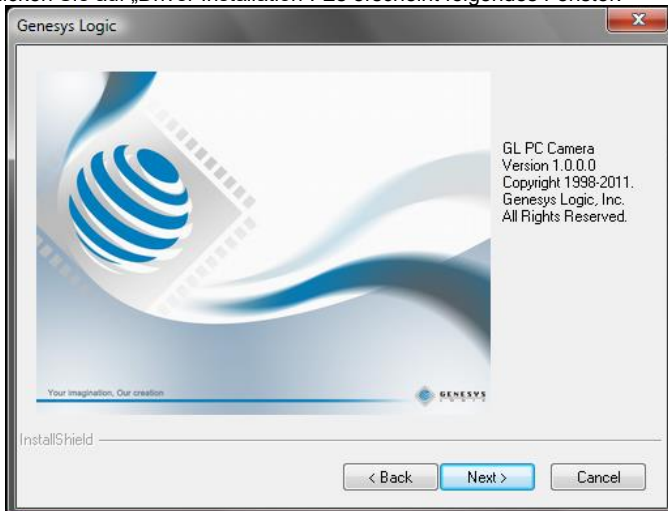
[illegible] Sie auf „Driver Installation“. Es erscheint folgendes Fenster

Genesys Logic

GL PC Camera
Version 1.0.0.0
Copyright 1998-2011.
Genesys Logic, Inc.
All Rights Reserved.

Your imagination, Our creation

GENESYS LOGIC

InstallShield

< Back
Next >
Cancel